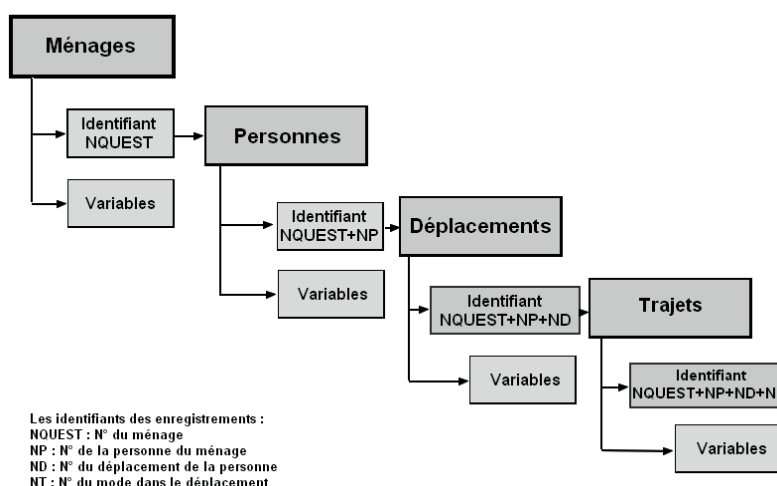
Ménages

Identifiant NQUEST

Variables

Personnes

Identifiant NQUEST+NP

Variables

Déplacements

Identifiant NQUEST+NP+ND

Variables

Trajets

Identifiant NQUEST+NP+ND+N

Variables

Les identifiants des enregistrements :
NQUEST : N° du ménage
NP : N° de la personne du ménage
ND : N° du déplacement de la personne
NT : N° du mode dans le déplacement